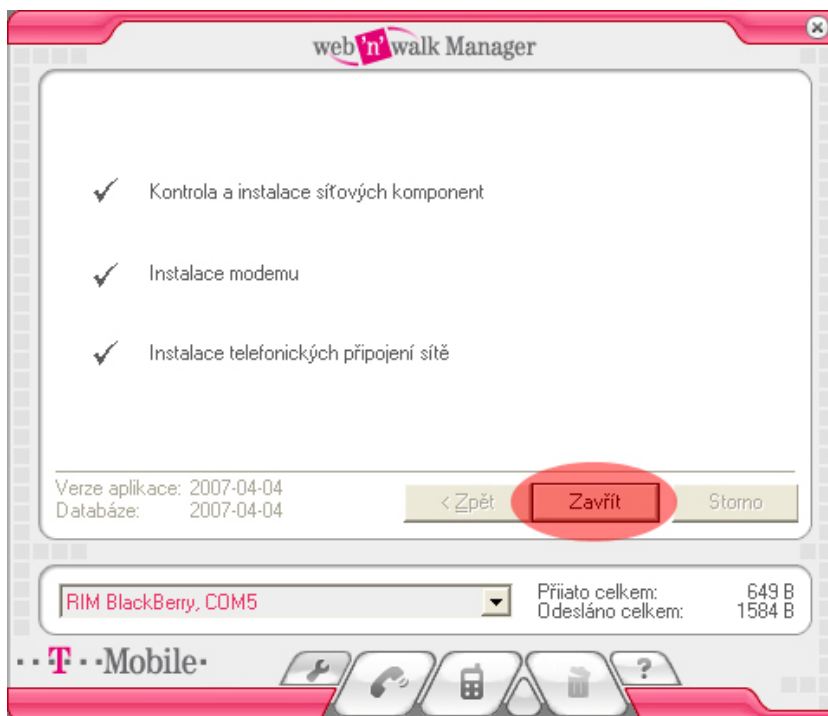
web'n'walk Manager

✓ Kontrola a instalace síťových komponent

✓ Instalace modemu

✓ Instalace telefonických připojení sítě

Verze aplikace: 2007-04-04
Databáze: 2007-04-04

< Zpět
Zavřít
Storno

RIM BlackBerry, COM5

Přiato celkem: 649 B
Odesláno celkem: 1584 B

· · T · · Mobile·

?